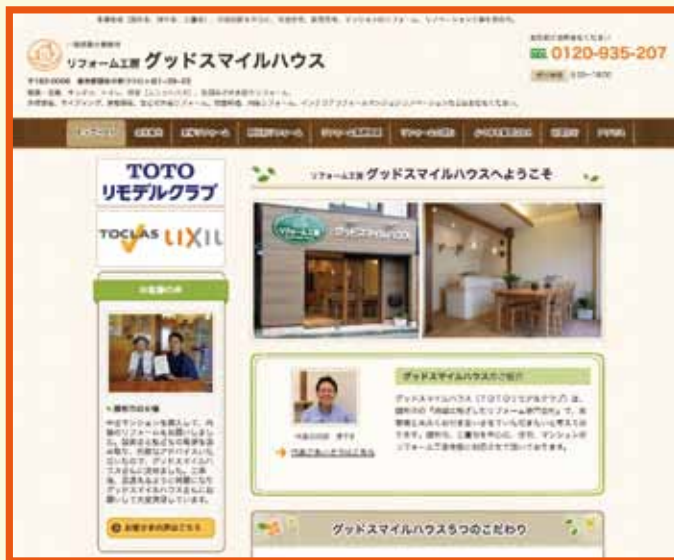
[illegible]

リフォーム工房 グッドスマイルハウス

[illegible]

0120-935-207

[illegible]

TOTO リモデルクラブ

TOCLAS LIXIL

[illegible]

リフォーム工房 グッドスマイルハウスへようこそ

リフォーム工房 グッドスマイルハウス

グッドスマイルハウスのご紹介

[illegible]

グッドスマイルハウス5つのこだわり